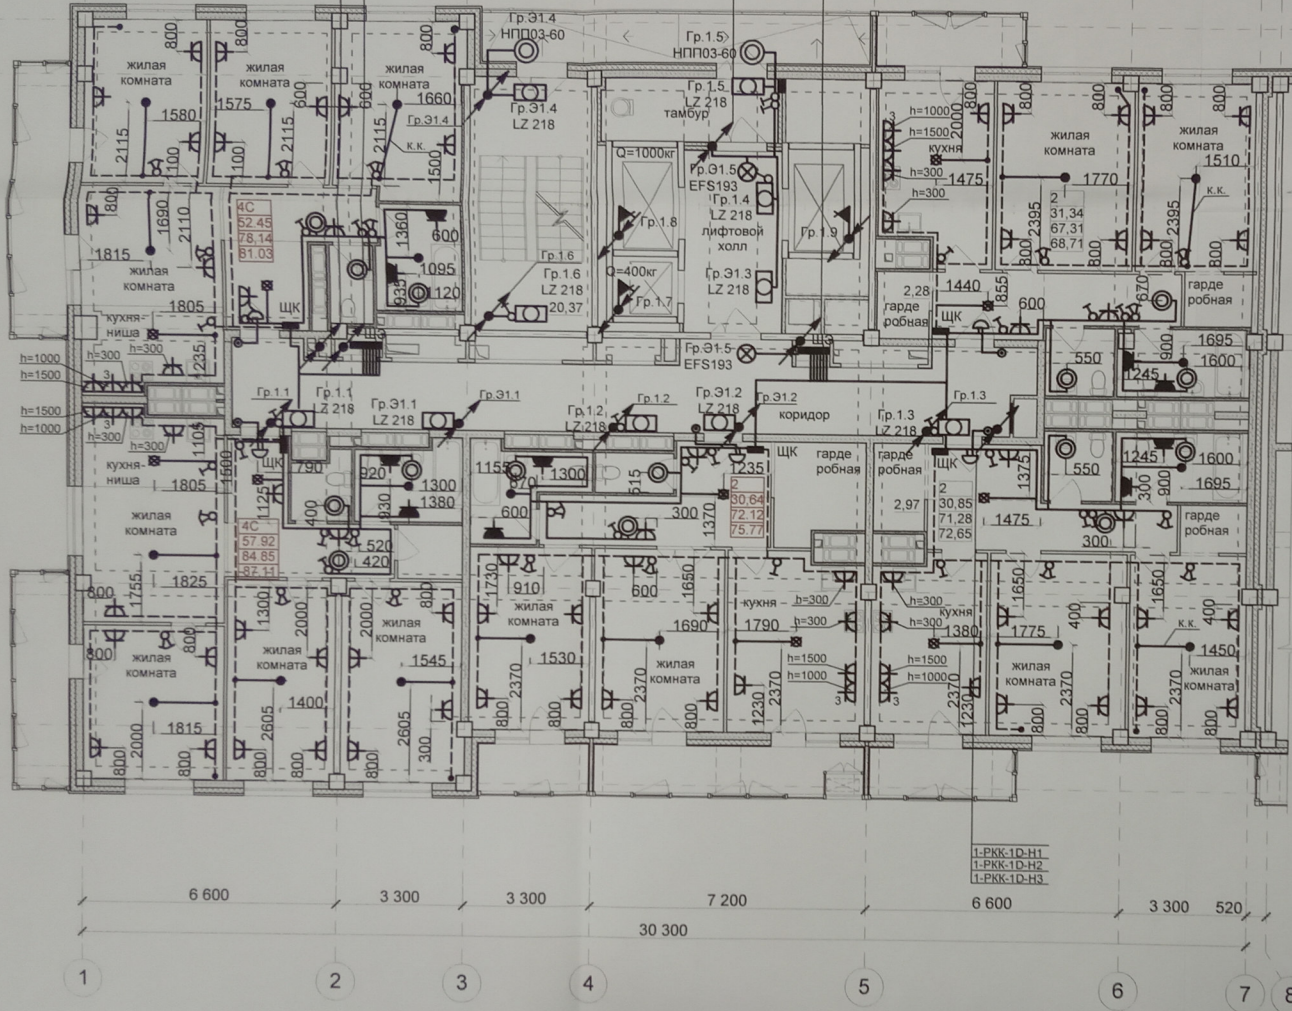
Гр.Э1.4
НПП03-60
Гр.1.5
НПП03-60
800
жилая комната
жилая комната
жилая комната
800
1580
1575
600
1660
2115
2115
2115
Гр.Э1.4
LZ 218
Гр.1.5
LZ 218
тамбур
Гр.Э1.4
к.к.
1500
100
100
Q=1000кг
Гр.Э1.5
EFS193
Гр.1.4
LZ 218
лифтовой холл
Гр.1.8
Гр.1.9
800
1690
2110
4С
52,45
78,14
81,03
1360
600
1095
1120
935
1815
жилая комната
1805
ЩК
Гр.1.6
Гр.1.6
LZ 218
20,37
Q=400кг
Гр.1.7
Гр.Э1.3
LZ 218
h=1000
h=1500
кухня
h=300
h=300
1475
жилая комната
1770
2
31,34
67,31
68,71
2395
800
жилая комната
1510
к.к.
2395
800
2,28
1440
855
600
670
гардеробная
гардеробная
ЩК
кухня-ниша
h=300
235
h=1000
h=1500
h=1500
h=1000
h=300
h=300
3
3
Гр.Э1.5
EFS193
ЩЭ
550
900
1695
1600
245
Гр.1.1
Гр.1.1
LZ 218
Гр.Э1.1
LZ 218
Гр.Э1.1
Гр.1.2
LZ 218
Гр.1.2
Гр.Э1.2
LZ 218
Гр.Э1.2
коридор
Гр.1.3
LZ 218
Гр.1.3
кухня-ниша
1105
1500
1805
ЩК
790
920
1300
1380
1155
670
1300
515
1235
ЩК
гардеробная
гардеробная
ЩК
1375
550
1245
1600
300
900
1695
жилая комната
4С
57,92
84,85
87,11
1125
400
930
520
420
600
300
1370
2
30,64
72,12
75,77
2,97
2
30,85
71,28
72,65
1475
300
гардеробная
1730
910
600
1650
жилая комната
1690
кухня
h=300
h=300
h=300
h=300
кухня
1650
1650
400
к.к.
1755
1825
600
800
жилая комната
1300
2000
жилая комната
2000
жилая комната
800
1545
жилая комната
1530
2370
жилая комната
2370
1790
1380
1775
1450
h=1500
h=1000
h=1500
h=1000
жилая комната
жилая комната
1815
2000
800
800
2605
1400
800
800
2605
300
800
800
800
800
1230
3
3
1230
2370
2370
2370
800
800
800
800
1-РКК-1D-H1
1-РКК-1D-H2
1-РКК-1D-H3
6 600
3 300
3 300
7 200
6 600
3 300
520
30 300
1
2
3
4
5
6
7
8